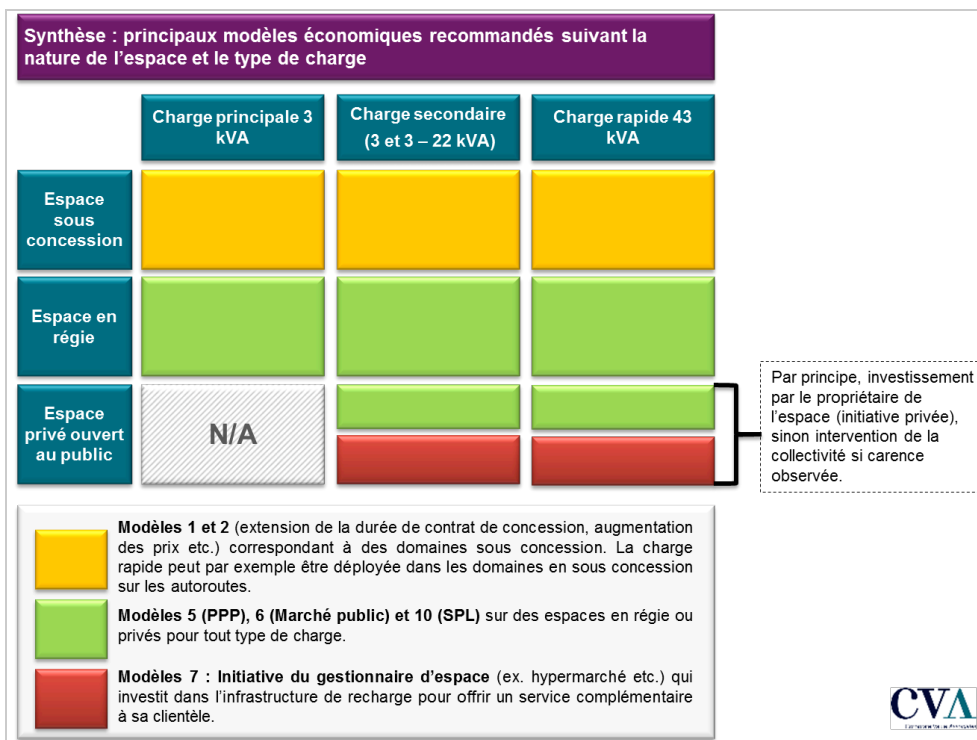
Synthèse : principaux modèles économiques recommandés suivant la nature de l'espace et le type de charge

Charge principale 3 kVA

Charge secondaire (3 et 3 – 22 kVA)

Charge rapide 43 kVA

Espace sous concession

Espace en régie

Espace privé ouvert au public

N/A

Par principe, investissement par le propriétaire de l'espace (initiative privée), sinon intervention de la collectivité si carence observée.

**Modèles 1 et 2** (extension de la durée de contrat de concession, augmentation des prix etc.) correspondant à des domaines sous concession. La charge rapide peut par exemple être déployée dans les domaines en sous concession sur les autoroutes.

**Modèles 5 (PPP), 6 (Marché public) et 10 (SPL)** sur des espaces en régie ou privés pour tout type de charge.

**Modèles 7 : Initiative du gestionnaire d'espace** (ex. hypermarché etc.) qui investit dans l'infrastructure de recharge pour offrir un service complémentaire à sa clientèle.

CVA
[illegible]